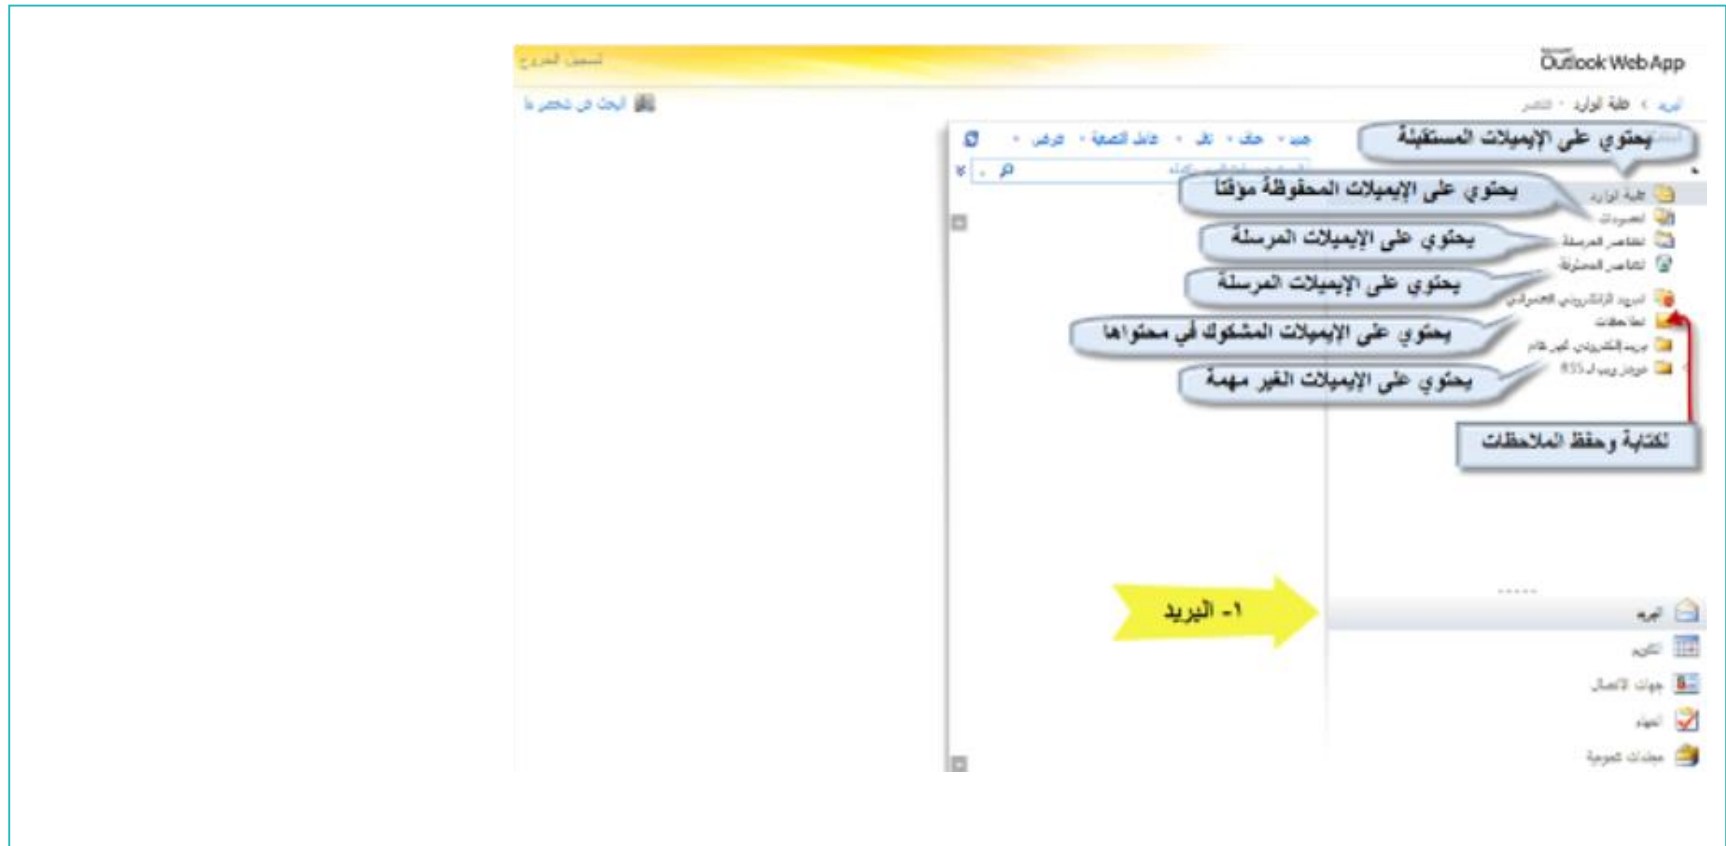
Outlook Web App

تسجيل الخروج

البحث عن شخص ما

البريد > علبة الوارد

جديد · حذف · نقل · عامل التصفية · عرض

يحتوي على الإيميلات المستقبلة

يحتوي على الإيميلات المحفوظة موقتا

يحتوي على الإيميلات المرسلة

يحتوي على الإيميلات المرسلة

يحتوي على الإيميلات المشكوك في محتواها

يحتوي على الإيميلات الغير مهمة

لكتابة وحفظ الملاحظات

علبة الوارد

المسودات

العناصر المرسلة

العناصر المحذوفة

البريد الإلكتروني العشوائي

الملاحظات

بريد إلكتروني غير هام

موجز ويب لـ RSS

١- البريد

البريد

التقويم

جهات الاتصال

المهام

مجلدات عمومية